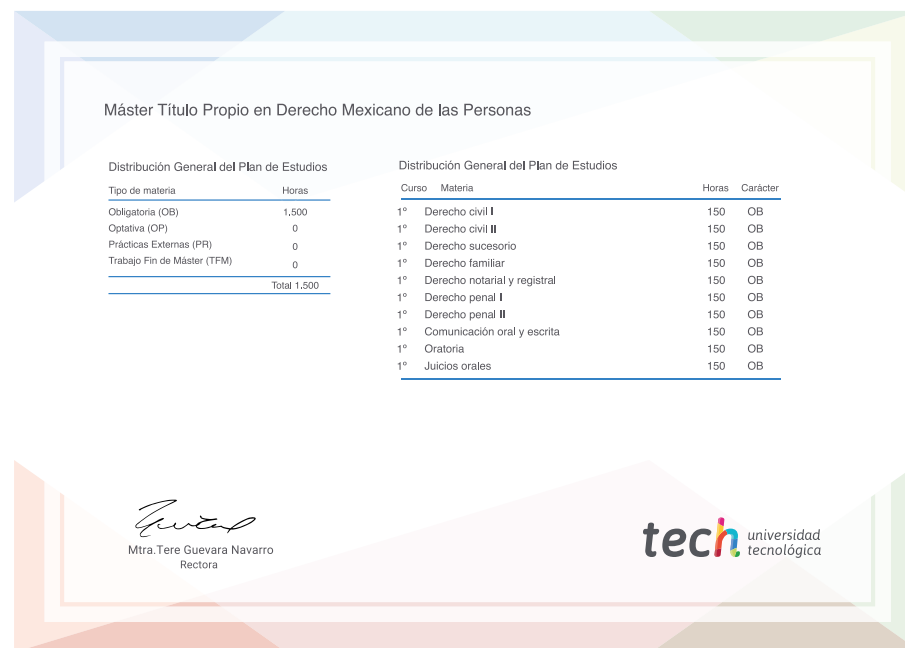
Máster Título Propio en Derecho Mexicano de las Personas

Distribución General del Plan de Estudios

| Tipo de materia | Horas |
|---|---|
| Obligatoria (OB) | 1.500 |
| Optativa (OP) | 0 |
| Prácticas Externas (PR) | 0 |
| Trabajo Fin de Máster (TFM) | 0 |
| | Total 1.500 |

Distribución General del Plan de Estudios

| Curso | Materia | Horas | Carácter |
|---|---|---|---|
| 1º | Derecho civil I | 150 | OB |
| 1º | Derecho civil II | 150 | OB |
| 1º | Derecho sucesorio | 150 | OB |
| 1º | Derecho familiar | 150 | OB |
| 1º | Derecho notarial y registral | 150 | OB |
| 1º | Derecho penal I | 150 | OB |
| 1º | Derecho penal II | 150 | OB |
| 1º | Comunicación oral y escrita | 150 | OB |
| 1º | Oratoria | 150 | OB |
| 1º | Juicios orales | 150 | OB |

Mtra.Tere Guevara Navarro
Rectora

tech universidad tecnológica